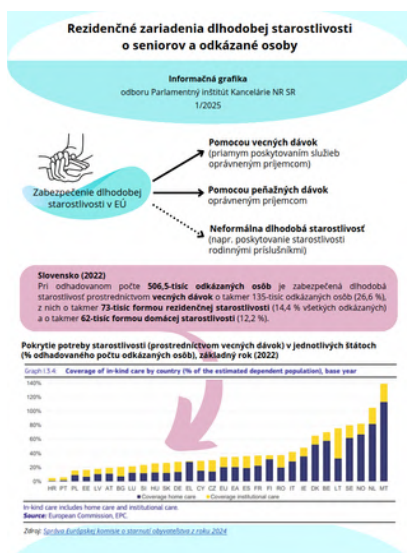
Rezidenčné zariadenia dlhodobej starostlivosti o seniorov a odkázané osoby

Informačná grafika
odboru Parlamentný inštitút Kancelárie NR SR
1/2025

Zabezpečenie dlhodobej starostlivosti v EÚ

Pomocou vecných dávok
(priamym poskytovaním služieb oprávneným príjemcom)

Pomocou peňažných dávok
oprávneným príjemcom

Neformálna dlhodobá starostlivosť
(napr. poskytovanie starostlivosti rodinnými príslušníkmi)

Slovensko (2022)
Pri odhadovanom počte 506,5-tisíc odkázaných osôb je zabezpečená dlhodobá starostlivosť prostredníctvom vecných dávok o takmer 135-tisíc odkázaných osôb (26,6 %), z nich o takmer 73-tisíc formou rezidenčnej starostlivosti (14,4 % všetkých odkázaných) a o takmer 62-tisíc formou domácej starostlivosti (12,2 %).

Pokrytie potreby starostlivosti (prostredníctvom vecných dávok) v jednotlivých štátoch (% odhadovaného počtu odkázaných osôb), základný rok (2022)

Graph I.3.4: Coverage of in-kind care by country (% of the estimated dependent population), base year

140%
120%
100%
80%
60%
40%
20%
0%

HR PT PL EE LV AT BG LU SI HU SK DE EL CY CZ EU EA ES FR FI RO IT IE DK BE LT SE NO NL MT

Coverage home care   Coverage institutional care

In-kind care includes home care and institutional care.
Source: European Commission, EPC.

Zdroj: Správa Európskej komisie o starnutí obyvateľstva z roku 2024